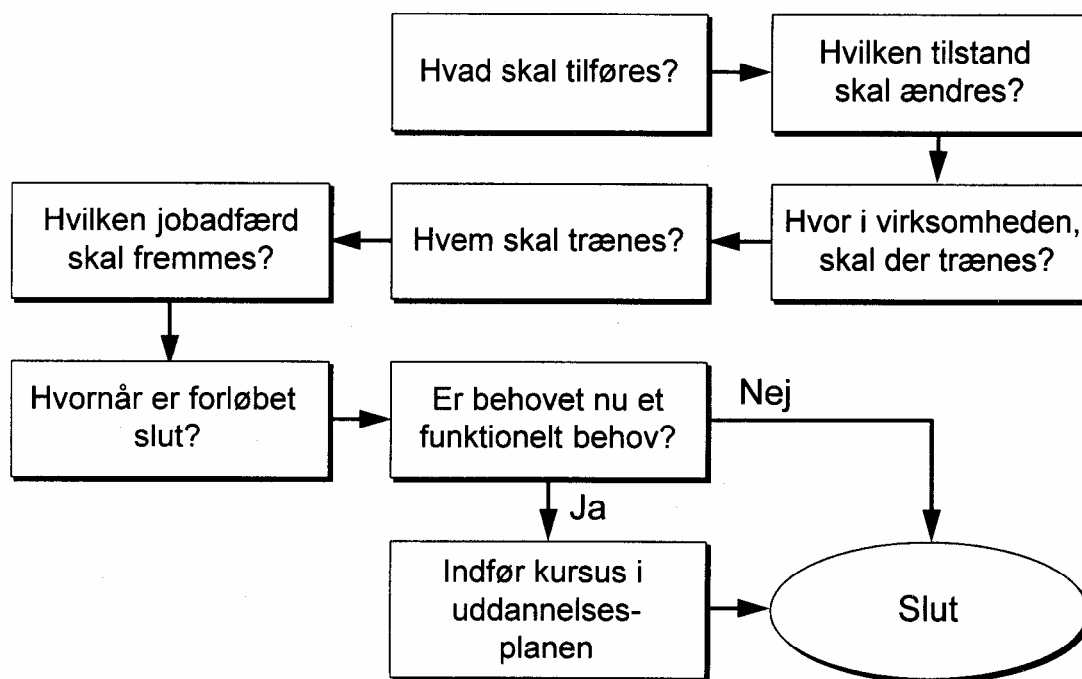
Hvad skal tilføres?

Hvilken tilstand skal ændres?

Hvor i virksomheden, skal der trænes?

Hvem skal trænes?

Hvilken jobadfærd skal fremmes?

Hvornår er forløbet slut?

Er behovet nu et funktionelt behov?

Nej

Ja

Indfør kursus i uddannelses-planen

Slut